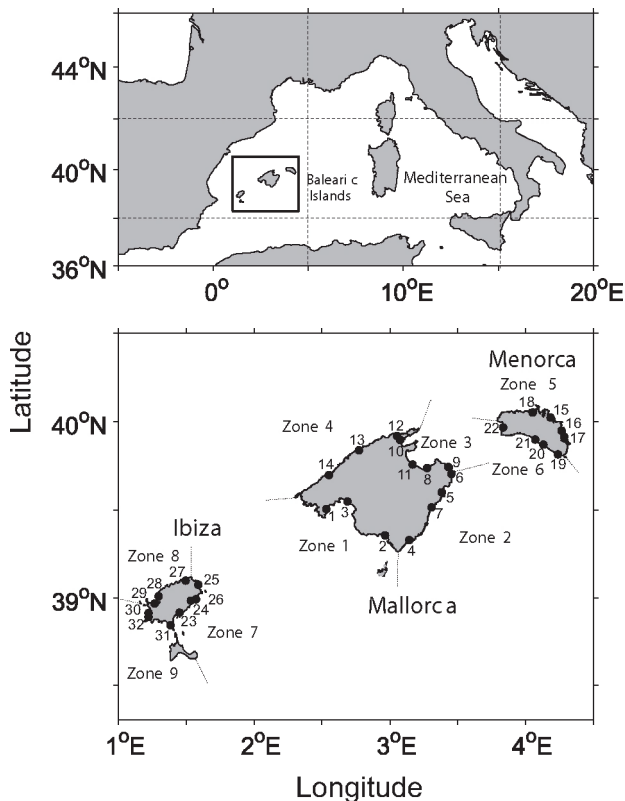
44°N
40°N
36°N
0°
10°E
20°E
Baleari c Islands
Mediterranean Sea

Latitude
Menorca
Zone 5
18
15
16
17
22
21
20
19
Zone 6
Zone 4
12
13
10
Zone 3
9
14
11
8
6
5
7
1
3
Zone 1
2
4
Zone 2
Ibiza
Zone 8
27
25
28
29
26
30
24
23
32
31
Zone 7
Mallorc a
Zone 9
40°N
39°N
1°E
2°E
3°E
4°E
Longitude